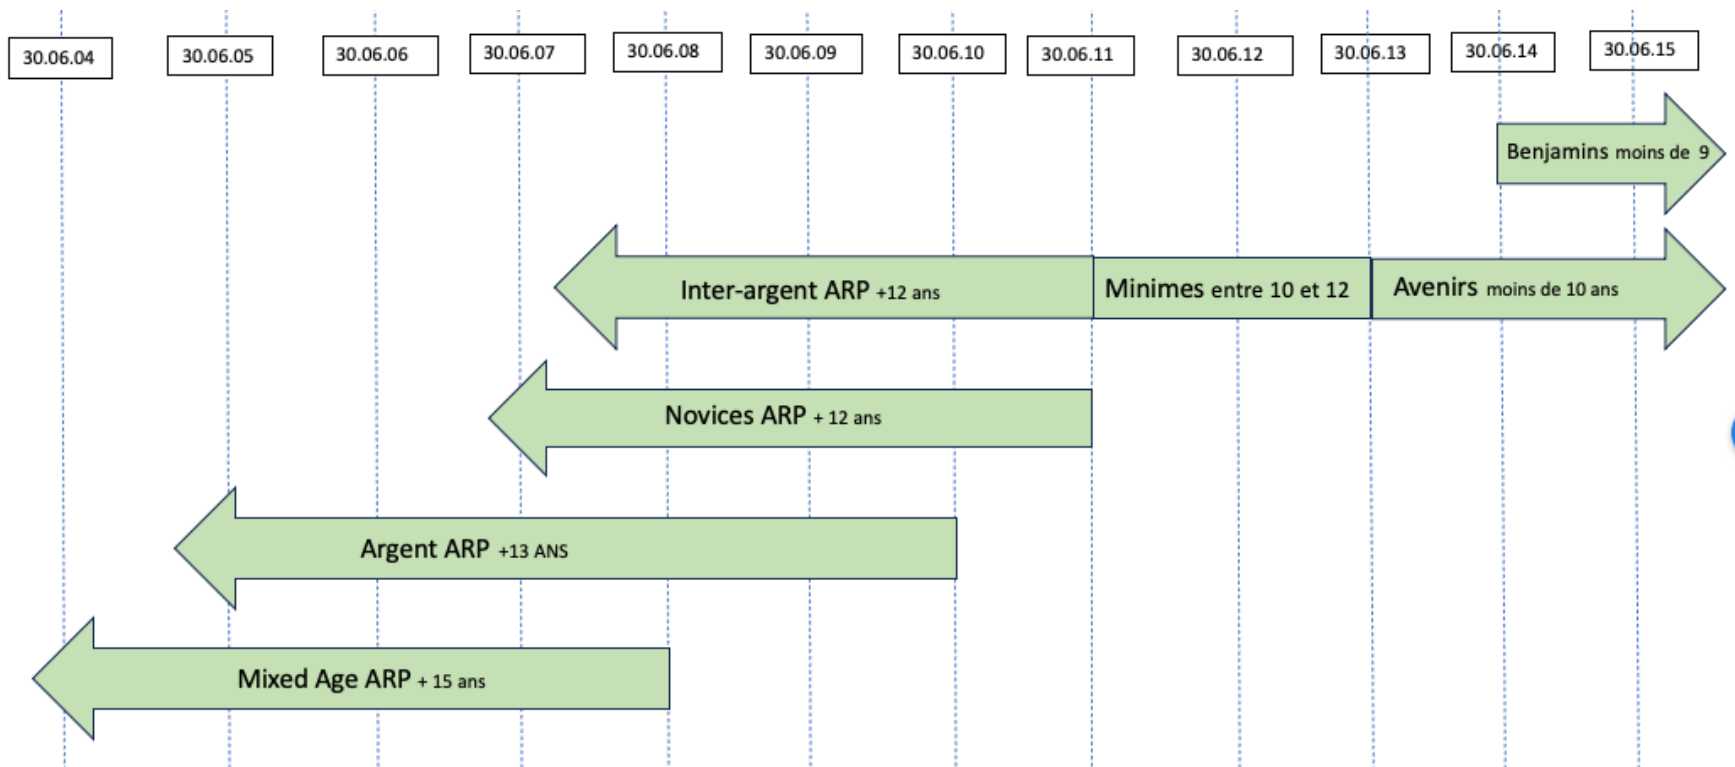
30.06.04 30.06.05 30.06.06 30.06.07 30.06.08 30.06.09 30.06.10 30.06.11 30.06.12 30.06.13 30.06.14 30.06.15

Benjamins moins de 9

Inter-argent ARP +12 ans

Minimes entre 10 et 12

Avenirs moins de 10 ans

Novices ARP + 12 ans

Argent ARP +13 ANS

Mixed Age ARP + 15 ans